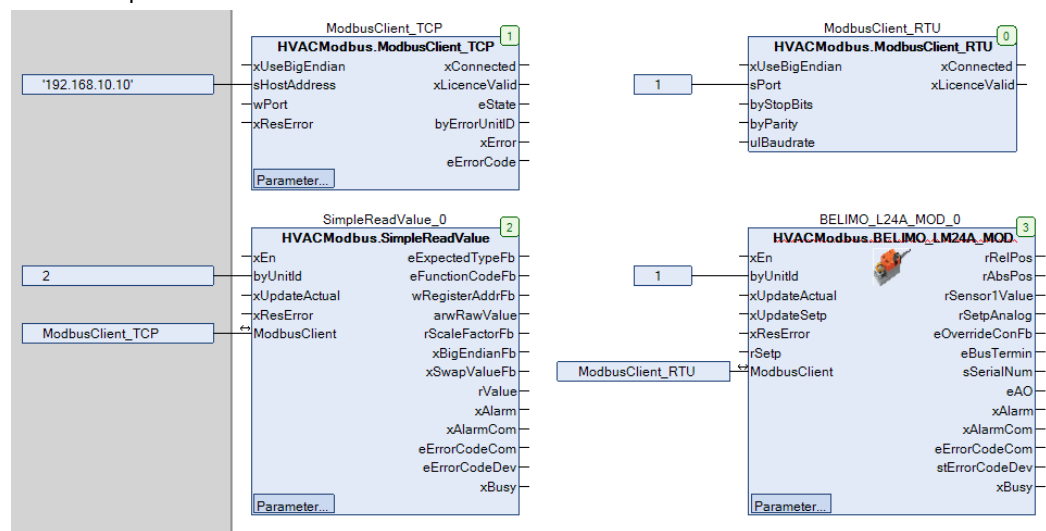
ModbusClient_TCP
1
HVACModbus.ModbusClient_TCP
xUseBigEndian
sHostAddress
wPort
xResError
xConnected
xLicenceValid
eState
byErrorUnitID
xError
eErrorCode
Parameter...

'192.168.10.10'

ModbusClient_RTU
0
HVACModbus.ModbusClient_RTU
xUseBigEndian
sPort
byStopBits
byParity
ulBaudrate
xConnected
xLicenceValid

1

SimpleReadValue_0
2
HVACModbus.SimpleReadValue
xEn
byUnitId
xUpdateActual
xResError
ModbusClient
eExpectedTypeFb
eFunctionCodeFb
wRegisterAddrFb
arwRawValue
rScaleFactorFb
xBigEndianFb
xSwapValueFb
rValue
xAlarm
xAlarmCom
eErrorCodeCom
eErrorCodeDev
xBusy
Parameter...

2
ModbusClient_TCP

BELIMO_L24A_MOD_0
3
HVACModbus.BELIMO_LM24A_MOD
xEn
byUnitId
xUpdateActual
xUpdateSetp
xResError
rSetp
ModbusClient
rRelPos
rAbsPos
rSensor1Value
rSetpAnalog
eOverrideConFb
eBusTermin
sSerialNum
eAO
xAlarm
xAlarmCom
eErrorCodeCom
stErrorCodeDev
xBusy
Parameter...

1
ModbusClient_RTU